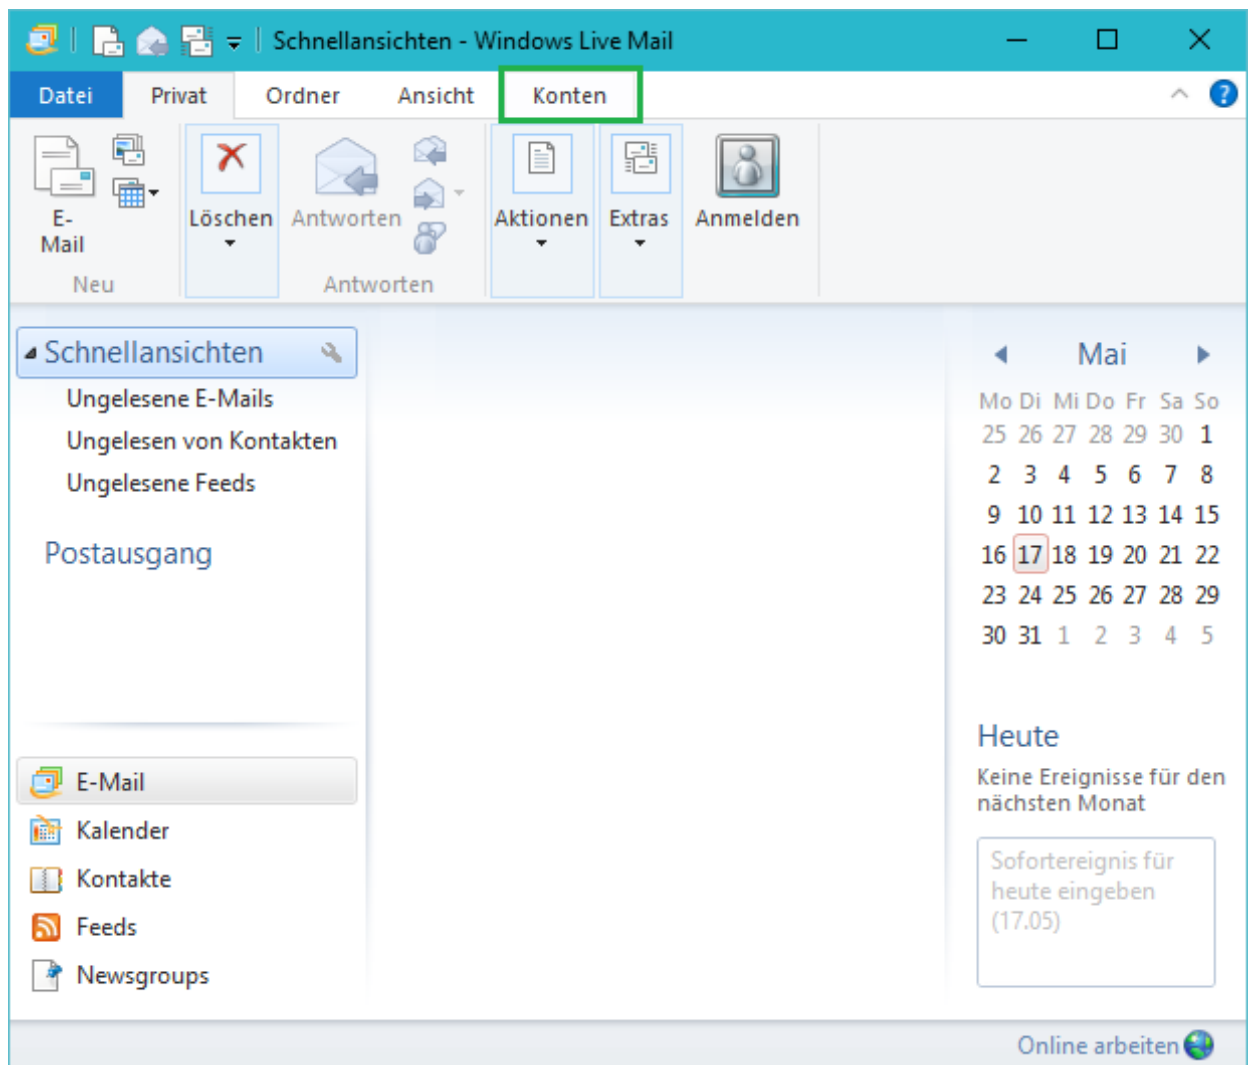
Schnellansichten - Windows Live Mail

Datei Privat Ordner Ansicht Konten

E-Mail
Neu

Löschen Antworten
Antworten

Aktionen Extras Anmelden

Schnellansichten
Ungelesene E-Mails
Ungelesen von Kontakten
Ungelesene Feeds

Postausgang

E-Mail
Kalender
Kontakte
Feeds
Newsgroups

Mai

| Mo | Di | Mi | Do | Fr | Sa | So |
|---|---|---|---|---|---|---|
| 25 | 26 | 27 | 28 | 29 | 30 | 1 |
| 2 | 3 | 4 | 5 | 6 | 7 | 8 |
| 9 | 10 | 11 | 12 | 13 | 14 | 15 |
| 16 | 17 | 18 | 19 | 20 | 21 | 22 |
| 23 | 24 | 25 | 26 | 27 | 28 | 29 |
| 30 | 31 | 1 | 2 | 3 | 4 | 5 |

Heute
Keine Ereignisse für den nächsten Monat

Sofortereignis für heute eingeben (17.05)

Online arbeiten